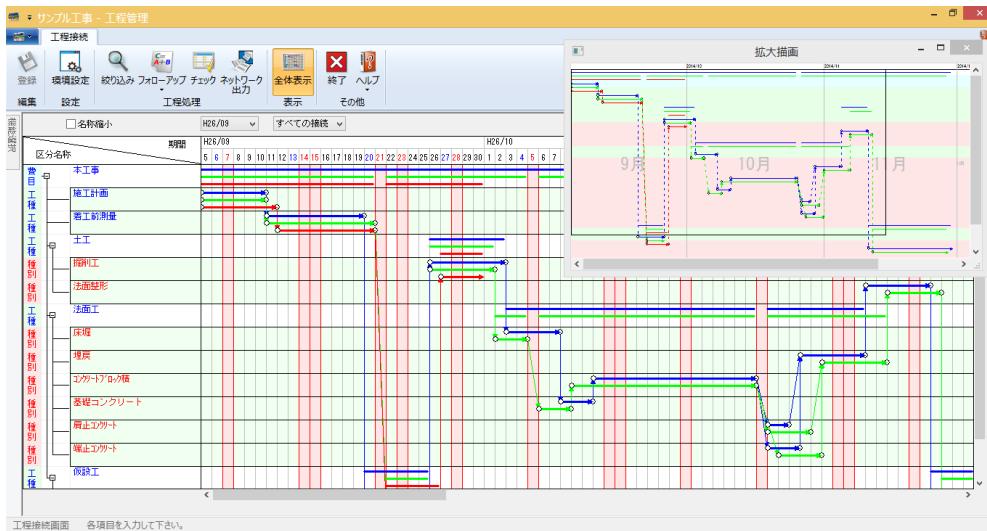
サンプル工事 - 工程管理

工程接続

登録
編集
環境設定
設定
絞り込み
フォローアップ
チェック
ネットワーク出力
工程処理
全体表示
表示
終了
ヘルプ
その他

拡大描画

2014/10
2014/11
2014/1
9月
10月
11月

名称縮小
H26/09
すべての接続

期間
区分名称
H26/09
H26/10
5 6 7 8 9 10 11 12 13 14 15 16 17 18 19 20 21 22 23 24 25 26 27 28 29 30 1 2 3 4 5 6 7

費目 本工事
工種 施工計画
工種 着工前測量
工種 土工
種別 掘削工
種別 法面整形
工種 法面工
種別 床堀
種別 埋戻
種別 コンクリートブロック積
種別 基礎コンクリート
種別 肩止コンクリート
種別 端止コンクリート
工種 仮設工

工程接続画面　各項目を入力して下さい。